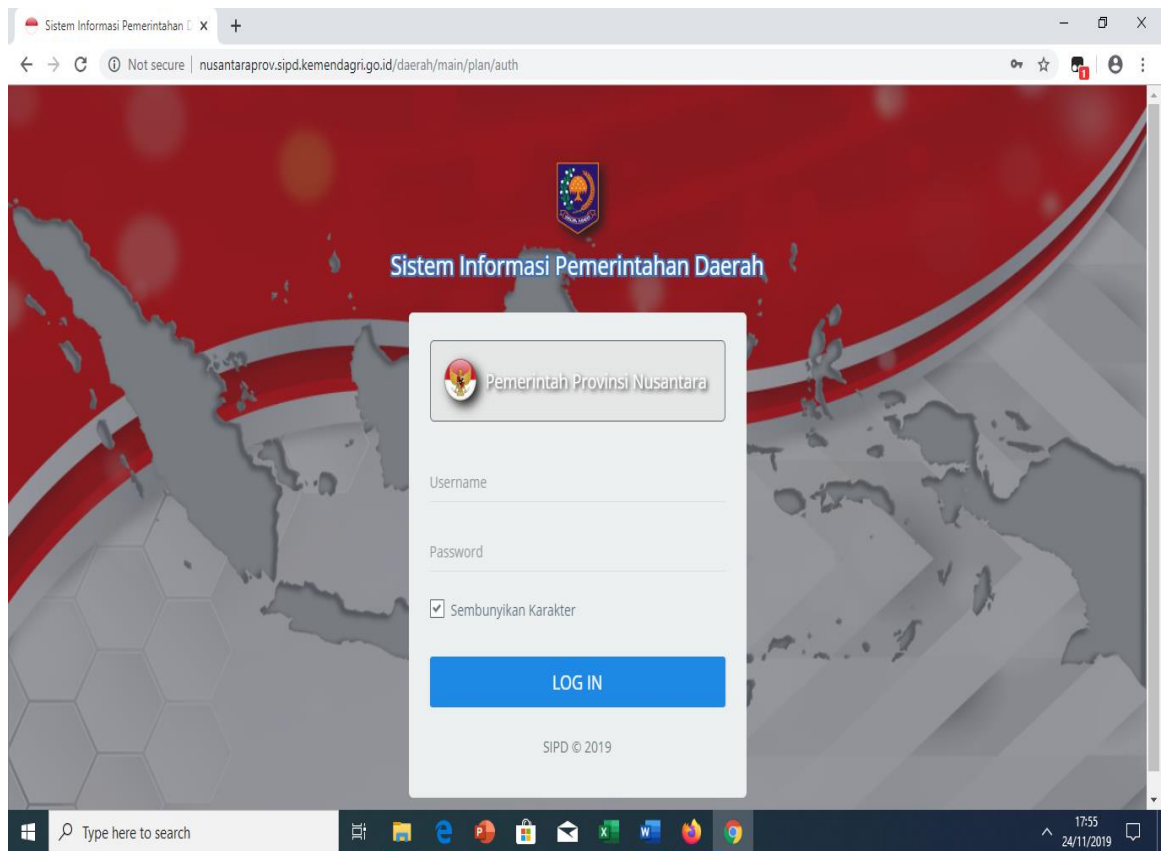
Sistem Informasi Pemerintahan D

Not secure | nusantaraprov.sipd.kemendagri.go.id/daerah/main/plan/auth

Sistem Informasi Pemerintahan Daerah

Pemerintah Provinsi Nusantara

Username

Password

Sembunyikan Karakter

LOG IN

SIPD © 2019

Type here to search

17:55
24/11/2019